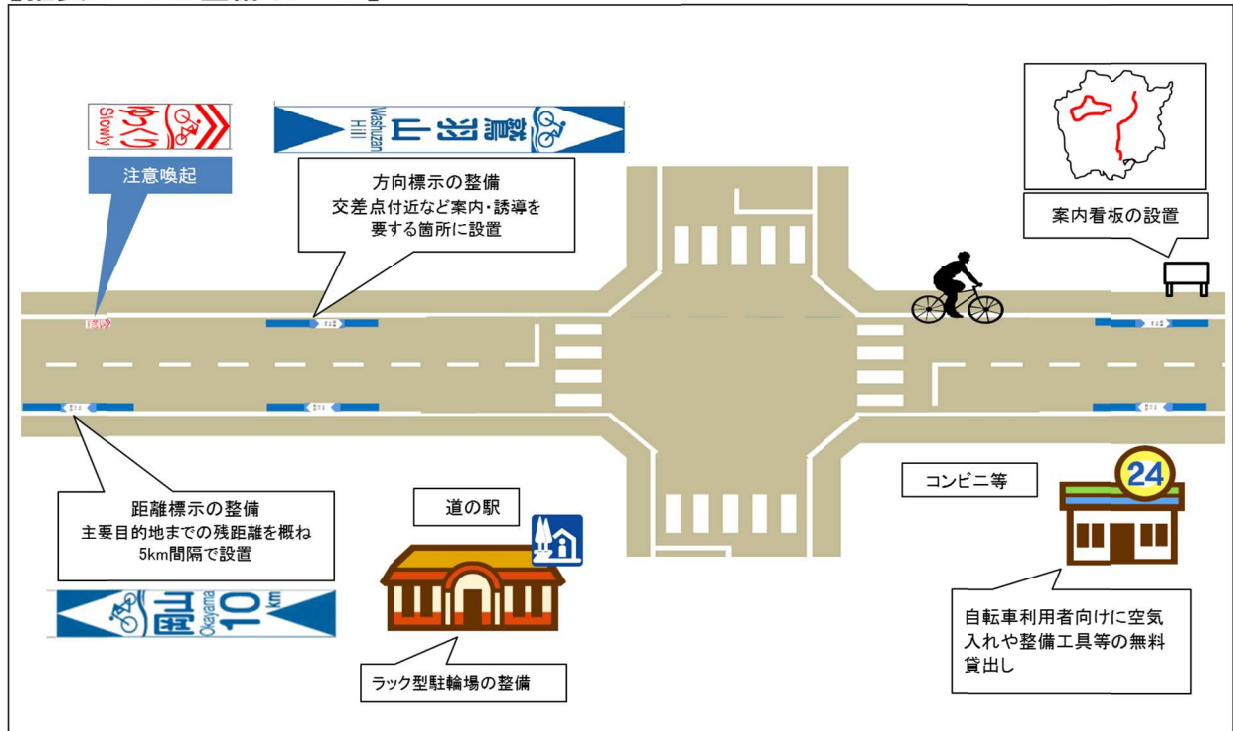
ゆっくり Slowly

注意喚起

鷲羽山 Washuzan Hill

方向標示の整備
交差点付近など案内・誘導を要する箇所に設置

案内看板の設置

距離標示の整備
主要目的地までの残距離を概ね5km間隔で設置

岡山 Okayama 10 km

道の駅

ラック型駐輪場の整備

コンビニ等

24

自転車利用者向けに空気入れや整備工具等の無料貸出し